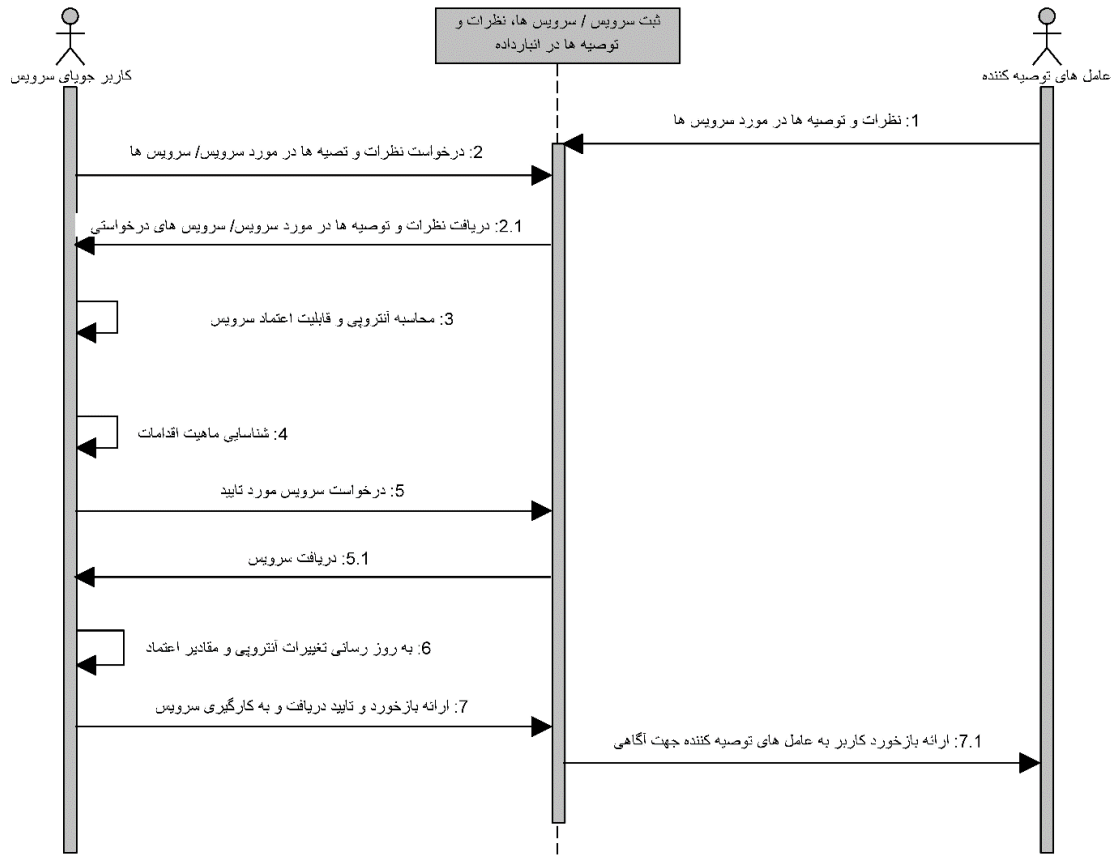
کاربر جویای سرویس

ثبت سرویس / سرویس ها، نظرات و توصیه ها در انبارداده

عامل های توصیه کننده

1: نظرات و توصیه ها در مورد سرویس ها

2: درخواست نظرات و تصیه ها در مورد سرویس/ سرویس ها

2.1: دریافت نظرات و توصیه ها در مورد سرویس/ سرویس های درخواستی

3: محاسبه آنتروپی و قابلیت اعتماد سرویس

4: شناسایی ماهیت اقدامات

5: درخواست سرویس مورد تایید

5.1: دریافت سرویس

6: به روز رسانی تغییرات آنتروپی و مقادیر اعتماد

7: ارائه بازخورد و تایید دریافت و به کارگیری سرویس

7.1: ارائه بازخورد کاربر به عامل های توصیه کننده جهت آگاهی